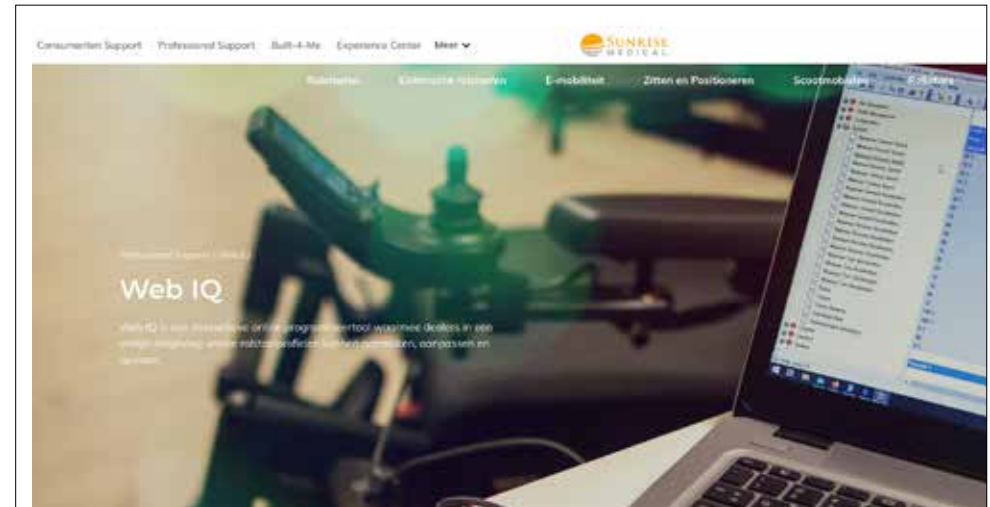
Consumenten Support Professioneel Support Built-4-Me Experience Center Meer

SUNRISE MEDICAL

Rolstoelen Elektrische rolstoelen E-mobiliteit Zitten en Positioneren Scootmobiles E-Fixtures

Professioneel Support / Web IQ

Web IQ

Web IQ is een innovatieve online programmeertool waarmee dealers in een veilige omgeving online rolstoelprofielen kunnen aanmaken, aanpassen en beheren.